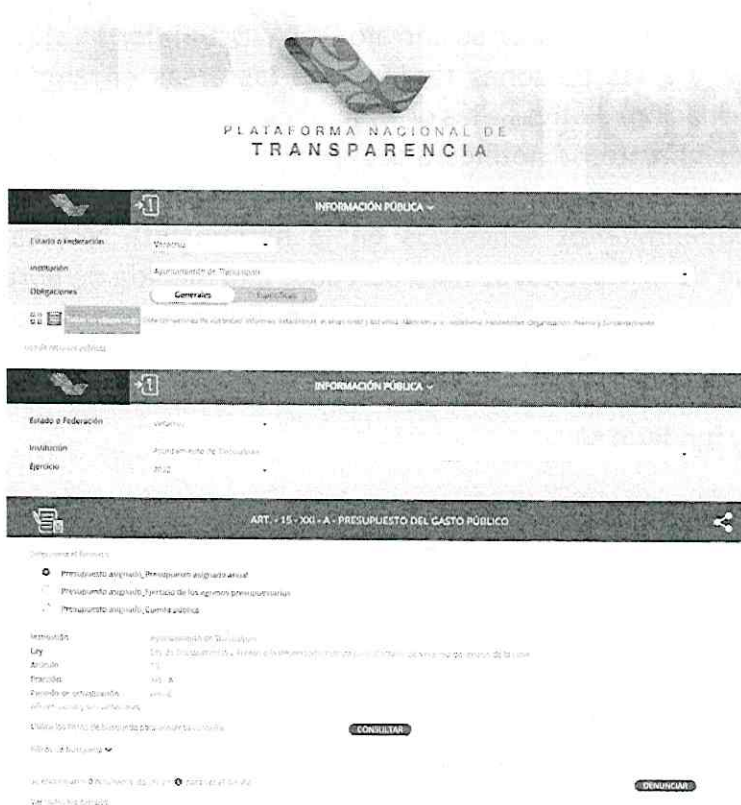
PLATAFORMA NACIONAL DE
TRANSPARENCIA

INFORMACIÓN PÚBLICA

Estado o Federación Veracruz

Institución Ayuntamiento de Tlacojalpan

Obligaciones Generales Específicas

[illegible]

INFORMACIÓN PÚBLICA

Estado o Federación Veracruz

Institución Ayuntamiento de Tlacojalpan

Ejercicio 2017

ART. - 15 - XXI - A - PRESUPUESTO DEL GASTO PÚBLICO

Selecciona el formato

Presupuesto asignado_Presupuesto asignado anual

Presupuesto asignado_Ejercicio de los egresos presupuestarios

Presupuesto asignado_Cuenta pública

Institución Ayuntamiento de Tlacojalpan
Ley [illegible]
Artículo 15
Fracción XXI - A
Periodo de actualización anual
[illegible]

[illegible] CONSULTAR

Filtros de búsqueda

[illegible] DENUNCIAR

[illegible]